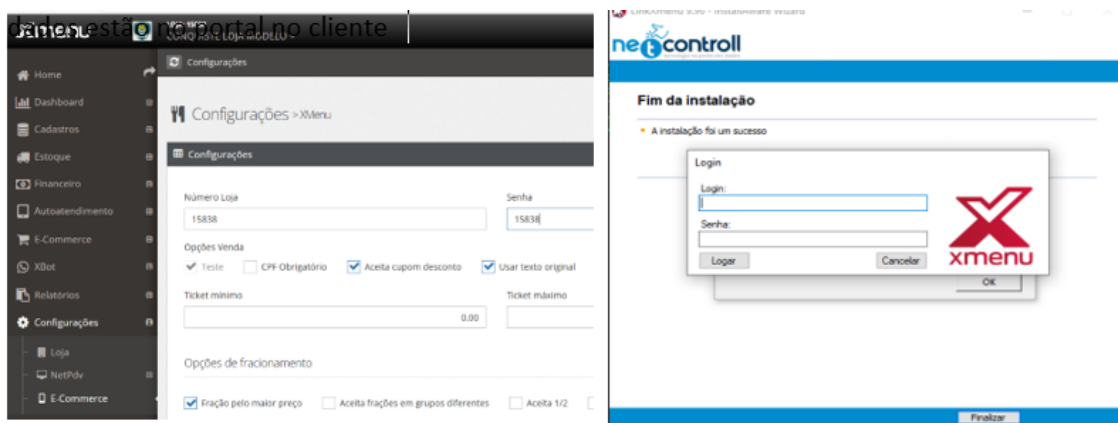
dados estão no portal no cliente

xmenu
CONO ESTE LOJA MODELO

Home
Dashboard
Cadastros
Estoque
Financeiro
Autoatendimento
E-Commerce
XBot
Relatórios
Configurações
Loja
NetPdv
E-Commerce

Configurações

Configurações > XMenu

Configurações

Número Loja
15838
Senha
15838

Opções Venda
Teste
CPF Obrigatório
Aceita cupom desconto
Usar texto original

Ticket mínimo
0.00
Ticket máximo

Opções de fracionamento

Fração pelo maior preço
Aceita frações em grupos diferentes
Aceita 1/2

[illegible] - InstallAware Wizard

netcontroll

Fim da instalação

A instalação foi um sucesso

Login
Login:
Senha:
Logar
Cancelar

xmenu

OK

Finalizar